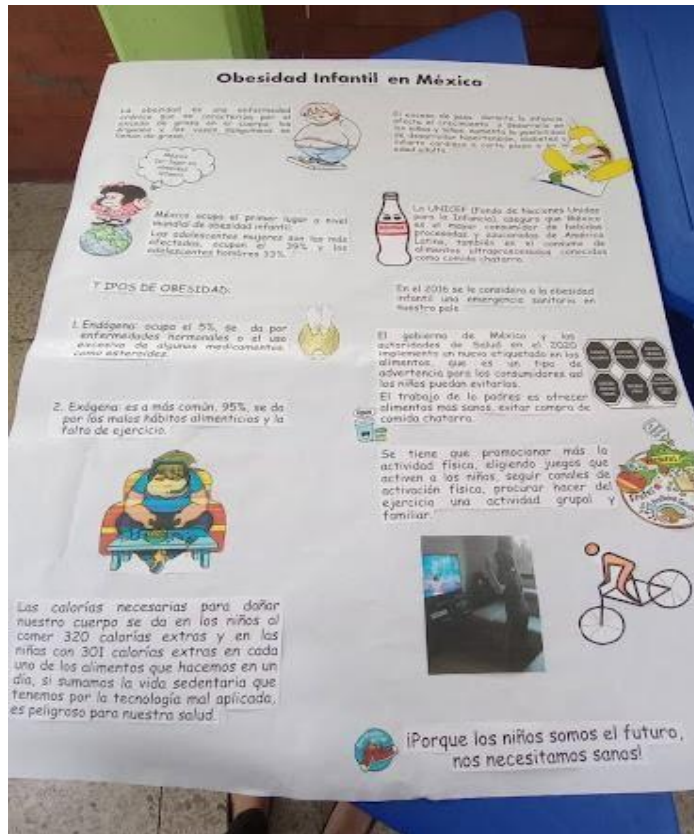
Obesidad Infantil en México

La obesidad es una enfermedad crónica que se caracteriza por el exceso de grasa en el cuerpo, los órganos y los vasos sanguíneos se llenan de grasa.

El exceso de peso durante la infancia afecta el crecimiento y desarrollo en los niños y niñas, aumenta la posibilidad de desarrollar hipertensión, diabetes y sufrir cardiacos a corto plazo o en la edad adulta.

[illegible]

México ocupa el primer lugar a nivel mundial de obesidad infantil. Las adolescentes mujeres son las más afectadas, ocupan el 39% y los adolescentes hombres 33%.

La UNICEF (Fondo de Naciones Unidas para la Infancia) asegura que México es el mayor consumidor de bebidas procesadas y azucaradas de América Latina, también es el consumo de alimentos ultraprocesados conocidos como comida chatarra.

TIPOS DE OBESIDAD:

En el 2016 se le considera a la obesidad infantil una emergencia sanitaria en nuestro país.

1. Endógena: ocupa el 5%, se da por enfermedades hormonales o el uso excesivo de algunos medicamentos como esteroides.

El gobierno de México y las autoridades de Salud en el 2020 implementó un nuevo etiquetado en los alimentos, que es un tipo de advertencia para los consumidores así los niños puedan evitarlos.
El trabajo de los padres es ofrecer alimentos más sanos, evitar compra de comida chatarra.

2. Exógena: es a más común, 95%, se da por los malos hábitos alimenticios y la falta de ejercicio.

Se tiene que promocionar más la actividad física, eligiendo juegos que activen a los niños, seguir canales de activación física, procurar hacer del ejercicio una actividad grupal y familiar.

Las calorías necesarias para dañar nuestro cuerpo se da en los niños al comer 320 calorías extras y en las niñas con 301 calorías extras en cada uno de los alimentos que hacemos en un día, si sumamos la vida sedentaria que tenemos por la tecnología mal aplicada, es peligroso para nuestra salud.

¡Porque los niños somos el futuro, nos necesitamos sanos!